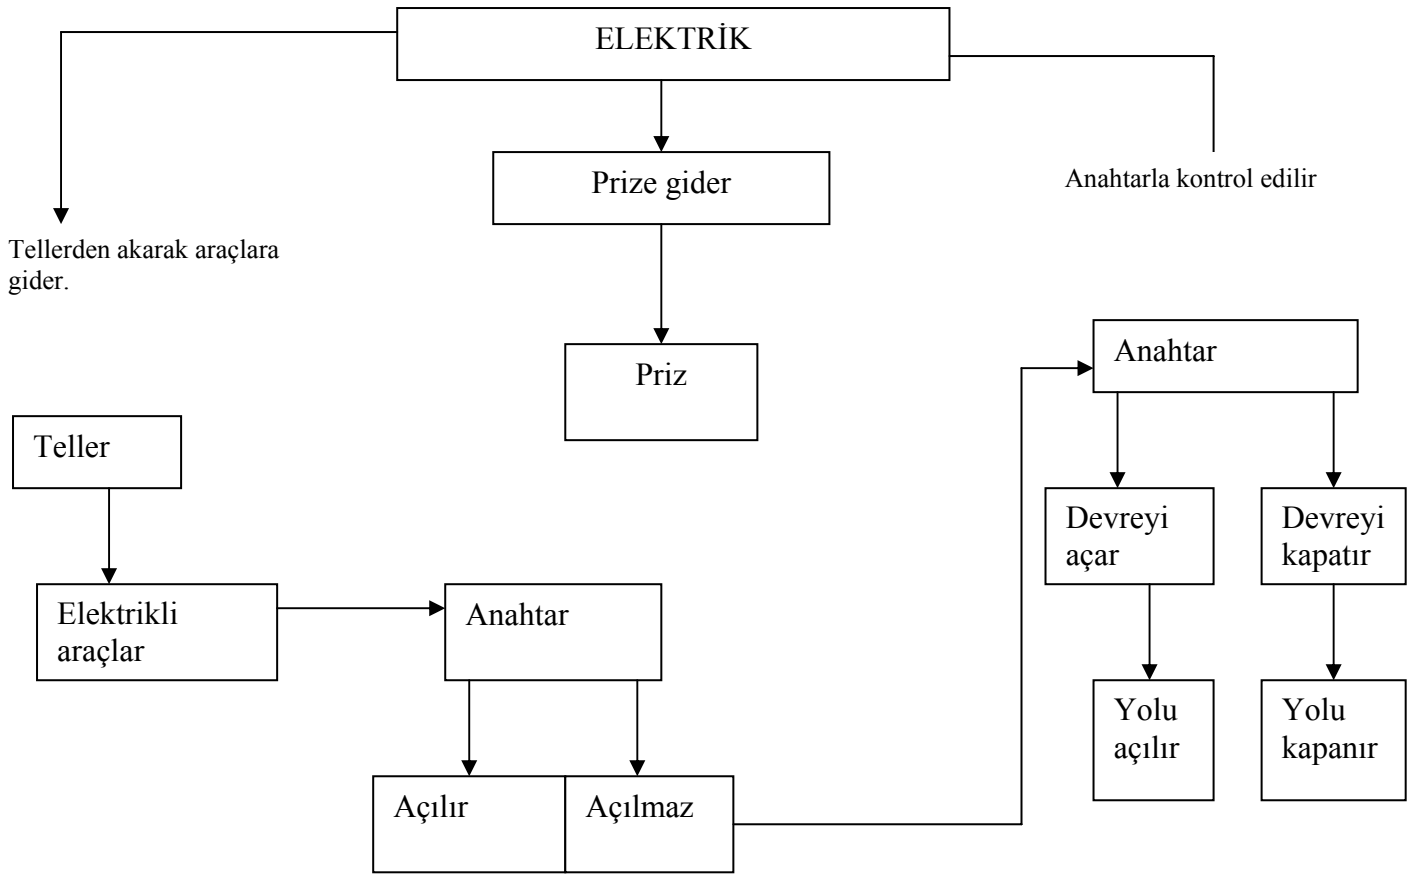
ELEKTRİK

Tellerden akarak araçlara gider.

Prize gider

Anahtarla kontrol edilir

Priz

Anahtar

Teller

Devreyi açar

Devreyi kapatır

Elektrikli araçlar

Anahtar

Yolu açılır

Yolu kapanır

Açılır

Açılmaz